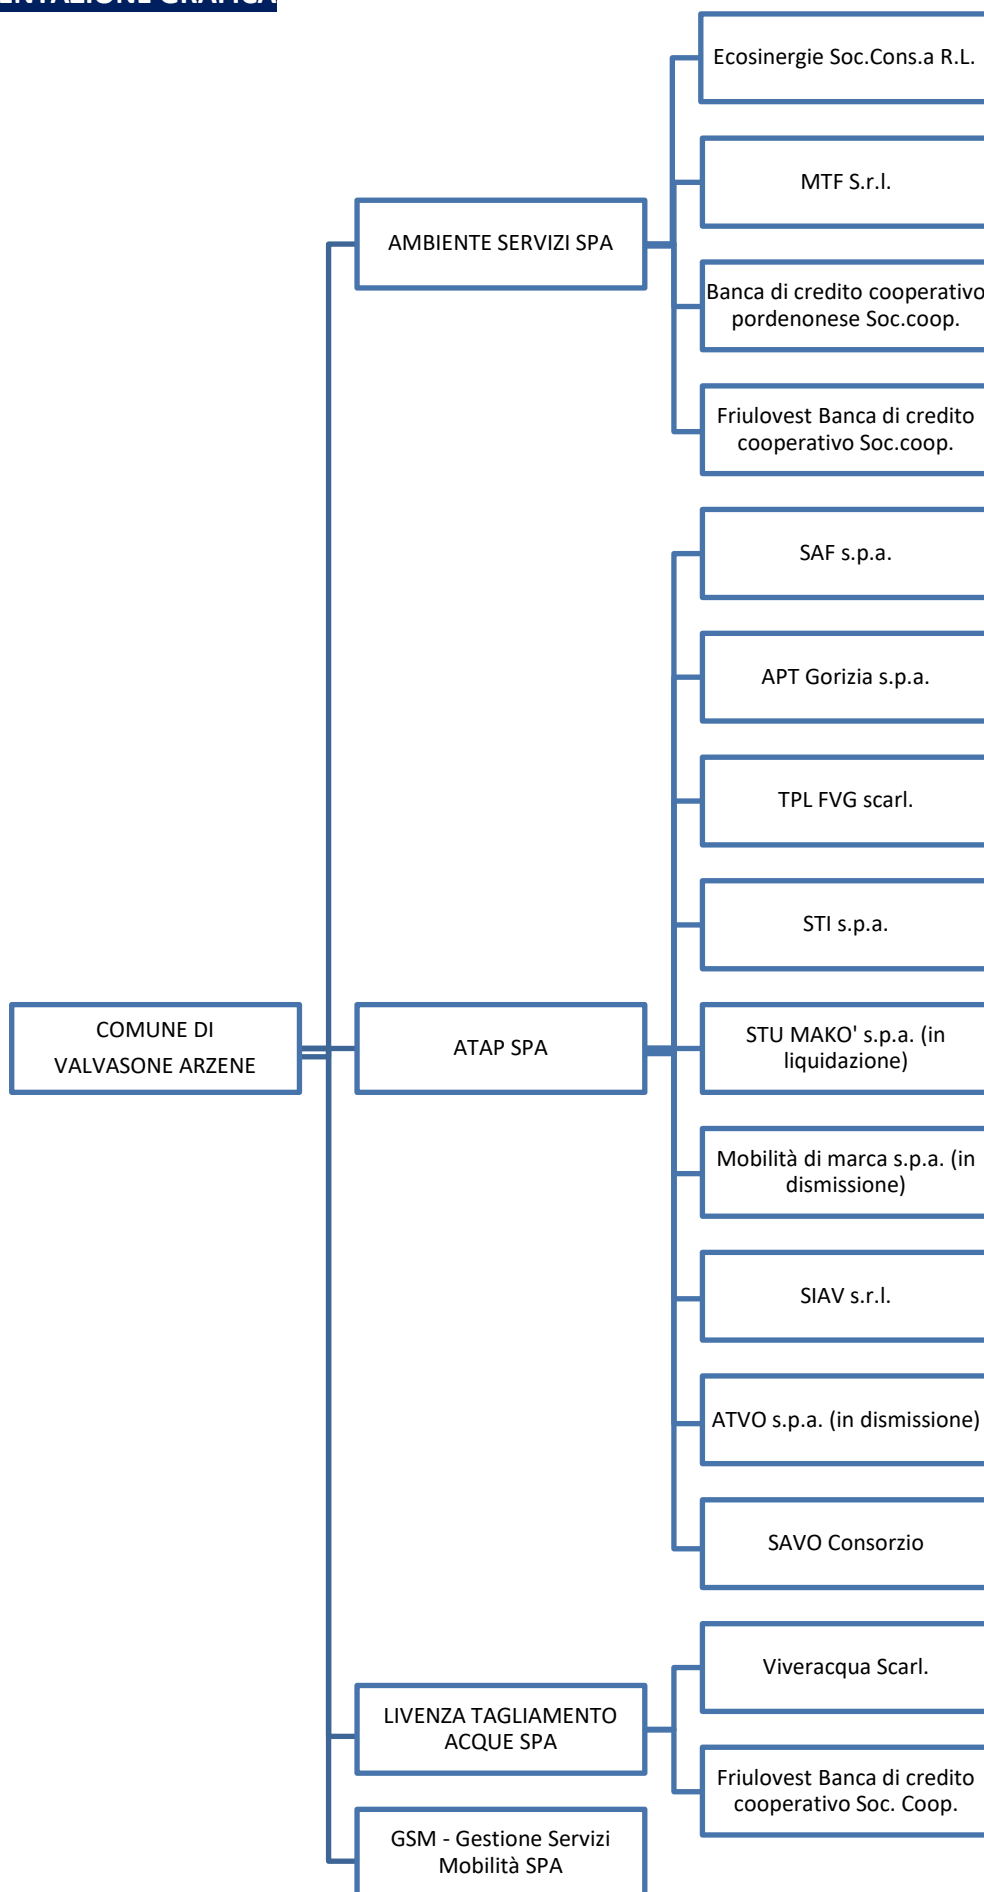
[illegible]

COMUNE DI VALVASONE ARZENE

AMBIENTE SERVIZI SPA

Ecosinergie Soc.Cons.a R.L.

MTF S.r.l.

Banca di credito cooperativo pordenonese Soc.coop.

Friulovest Banca di credito cooperativo Soc.coop.

ATAP SPA

SAF s.p.a.

APT Gorizia s.p.a.

TPL FVG scarl.

STI s.p.a.

STU MAKO' s.p.a. (in liquidazione)

Mobilità di marca s.p.a. (in dismissione)

SIAV s.r.l.

ATVO s.p.a. (in dismissione)

SAVO Consorzio

LIVENZA TAGLIAMENTO ACQUE SPA

Viveracqua Scarl.

Friulovest Banca di credito cooperativo Soc. Coop.

GSM - Gestione Servizi Mobilità SPA